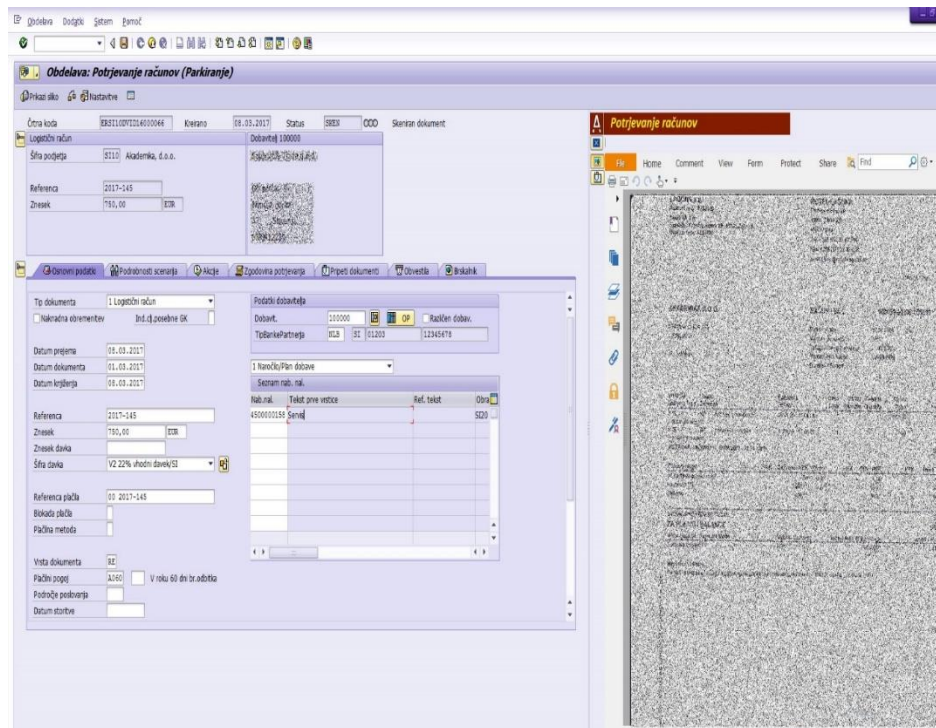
Obdelava Dodatki Sistem Pomoč

Obdelava: Potrjevanje računov (Parkiranje)

Prikazi sliko Nastavitve

Črtna koda ERS11GVTZ16000066 Kreirano 08.03.2017 Status SREN ODD Skeniran dokument

Logistični račun
Šifra podjetja 5110 Akademika, d.o.o.
Referenca 2017-145
Znesek 750,00 EUR

Dobavitelj 100000
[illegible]

Osnovni podatki | Podrobnosti scenarija | Akcije | Zgodovina potrjevanja | Pripeti dokumenti | Obvestila | Brskalnik

Tip dokumenta 1 Logistični račun
Naknadna obremenitev Ind.dj.posebne GK
Datum prejema 08.03.2017
Datum dokumenta 01.03.2017
Datum knjiženja 08.03.2017
Referenca 2017-145
Znesek 750,00 EUR
Znesek davka
Šifra davka V2 22% vhodni davek/SI
Referenca plačila 00 2017-145
Blokada plačila
Plačilna metoda
Vrsta dokumenta RE
Plačilni pogoj A060 V roku 60 dni br.odbitka
Področje poslovanja
Datum storitve

Podatki dobavitelja
Dobavt. 100000 OP Različen dobav.
TipBankePartnerja KLB SI 01203 12345678

1 Naročilo/Plan dobave
Seznam nab. nal.

| Nab.nal. | Tekst prve vrstice | Ref. tekst | Obra |
|---|---|---|---|
| 4500000158 | Servis | | SI20 |

Potrjevanje računov
File Home Comment View Form Protect Share Find
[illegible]